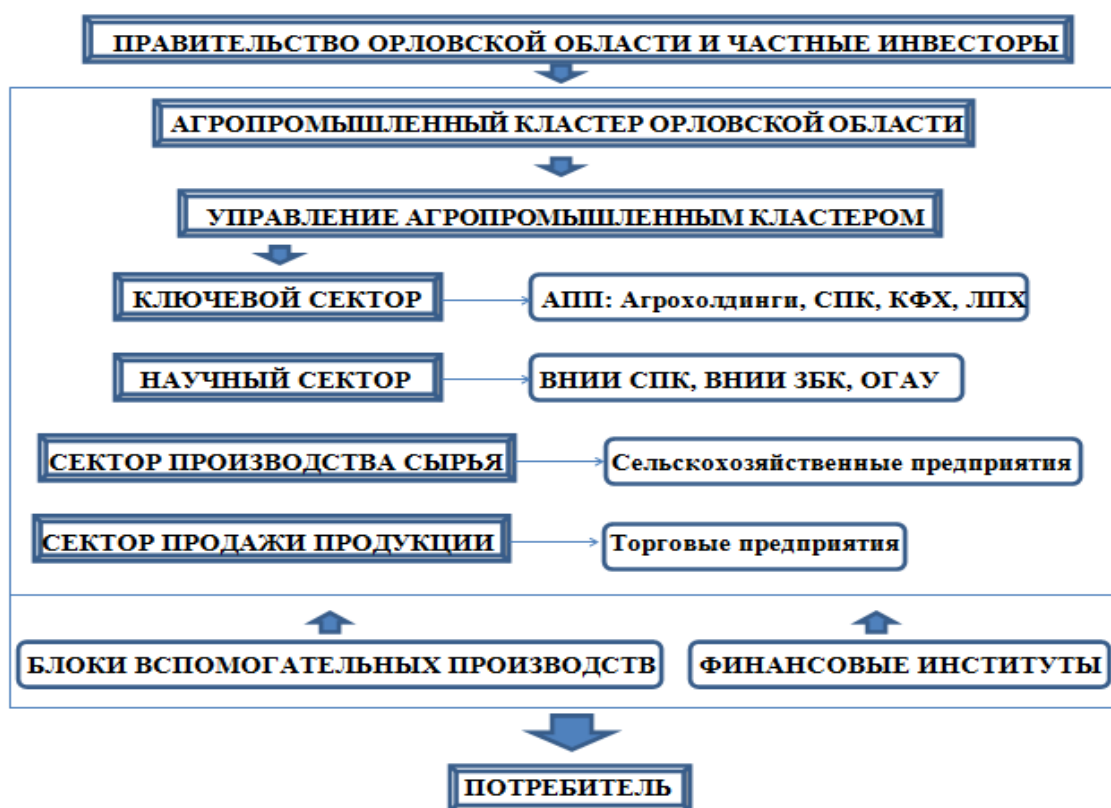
ПРАВИТЕЛЬСТВО ОРЛОВСКОЙ ОБЛАСТИ И ЧАСТНЫЕ ИНВЕСТОРЫ

АГРОПРОМЫШЛЕННЫЙ КЛАСТЕР ОРЛОВСКОЙ ОБЛАСТИ

УПРАВЛЕНИЕ АГРОПРОМЫШЛЕННЫМ КЛАСТЕРОМ

КЛЮЧЕВОЙ СЕКТОР

АПП: Агрохолдинги, СПК, КФХ, ЛПХ

НАУЧНЫЙ СЕКТОР

ВНИИ СПК, ВНИИ ЗБК, ОГАУ

СЕКТОР ПРОИЗВОДСТВА СЫРЬЯ

Сельскохозяйственные предприятия

СЕКТОР ПРОДАЖИ ПРОДУКЦИИ

Торговые предприятия

БЛОКИ ВСПОМОГАТЕЛЬНЫХ ПРОИЗВОДСТВ

ФИНАНСОВЫЕ ИНСТИТУТЫ

ПОТРЕБИТЕЛЬ